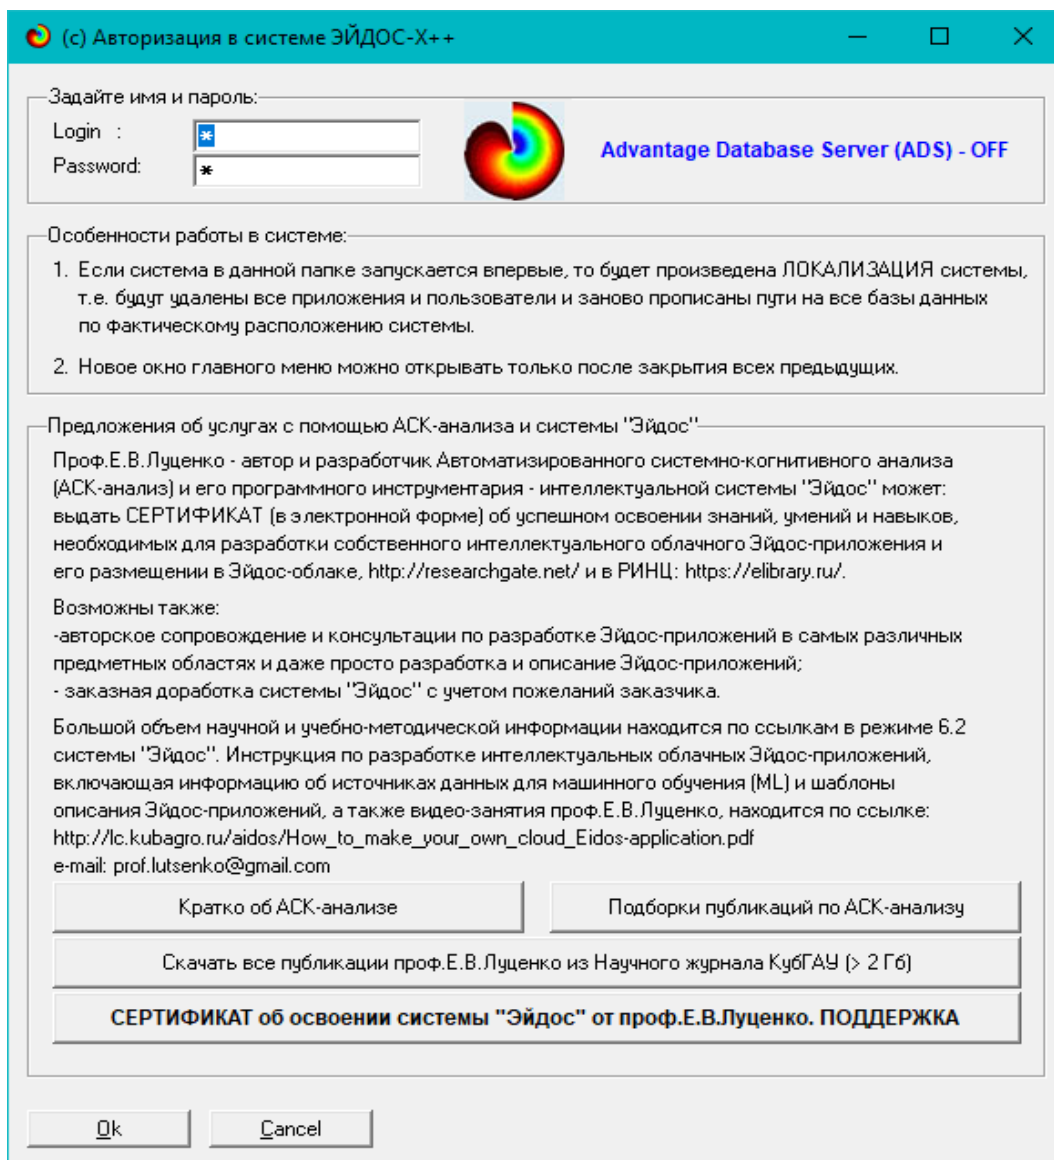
(с) Авторизация в системе ЭЙДОС-X++

Задайте имя и пароль:
Login :
*
Password:
*
Advantage Database Server (ADS) - OFF

Особенности работы в системе:
1. Если система в данной папке запускается впервые, то будет произведена ЛОКАЛИЗАЦИЯ системы, т.е. будут удалены все приложения и пользователи и заново прописаны пути на все базы данных по фактическому расположению системы.
2. Новое окно главного меню можно открывать только после закрытия всех предыдущих.

Предложения об услугах с помощью АСК-анализа и системы "Эйдос"
Проф.Е.В.Луценко - автор и разработчик Автоматизированного системно-когнитивного анализа (АСК-анализ) и его программного инструментария - интеллектуальной системы "Эйдос" может: выдать СЕРТИФИКАТ (в электронной форме) об успешном освоении знаний, умений и навыков, необходимых для разработки собственного интеллектуального облачного Эйдос-приложения и его размещении в Эйдос-облаке, http://researchgate.net/ и в РИНЦ: https://elibrary.ru/.

Возможны также:
-авторское сопровождение и консультации по разработке Эйдос-приложений в самых различных предметных областях и даже просто разработка и описание Эйдос-приложений;
- заказная доработка системы "Эйдос" с учетом пожеланий заказчика.

Большой объем научной и учебно-методической информации находится по ссылкам в режиме 6.2 системы "Эйдос". Инструкция по разработке интеллектуальных облачных Эйдос-приложений, включающая информацию об источниках данных для машинного обучения (ML) и шаблоны описания Эйдос-приложений, а также видео-занятия проф.Е.В.Луценко, находится по ссылке: http://lc.kubagro.ru/aidos/How_to_make_your_own_cloud_Eidos-application.pdf
e-mail: prof.lutsenko@gmail.com

Кратко об АСК-анализе
Подборки публикаций по АСК-анализу
Скачать все публикации проф.Е.В.Луценко из Научного журнала КубГАУ (> 2 Гб)
СЕРТИФИКАТ об освоении системы "Эйдос" от проф.Е.В.Луценко. ПОДДЕРЖКА

Ok
Cancel